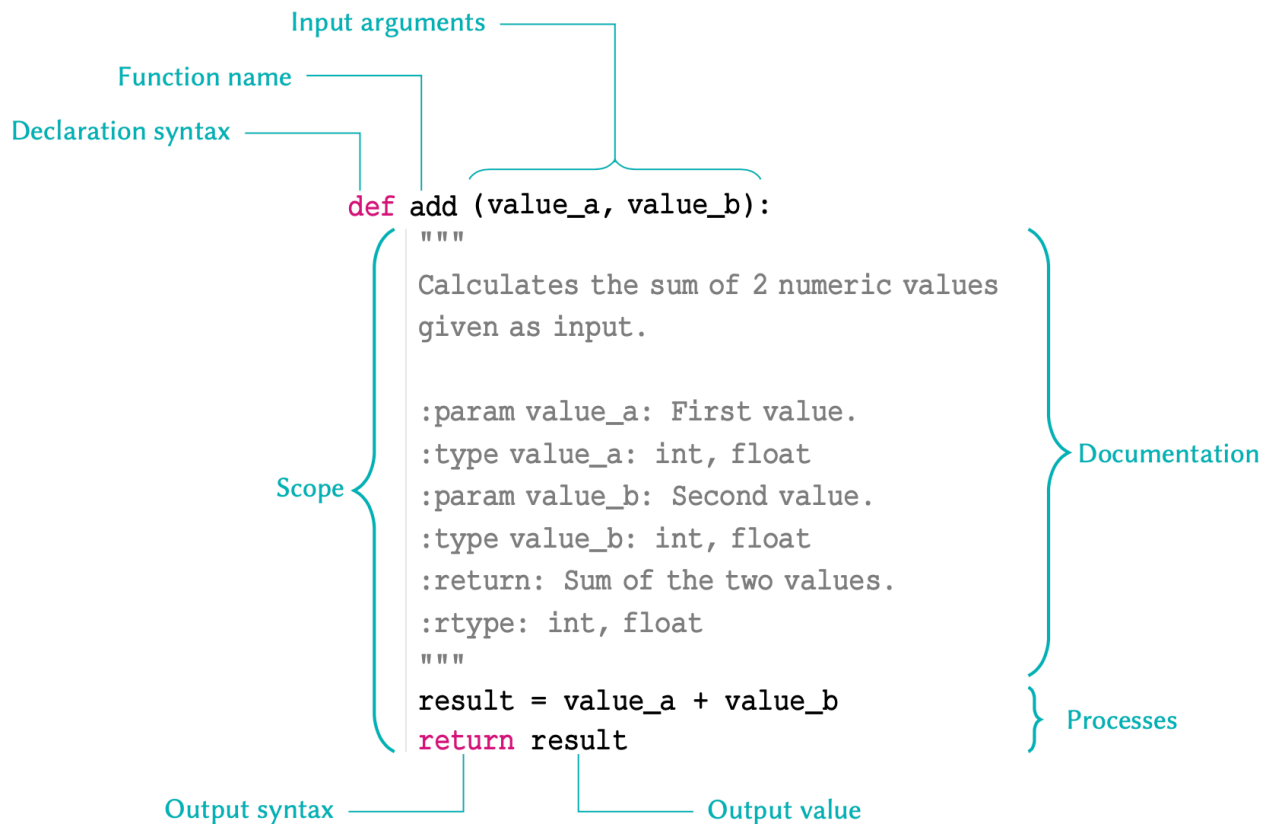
Input arguments

Function name

Declaration syntax

def add (value_a, value_b):
"""
Calculates the sum of 2 numeric values given as input.

:param value_a: First value.
:type value_a: int, float
:param value_b: Second value.
:type value_b: int, float
:return: Sum of the two values.
:rtype: int, float
"""
result = value_a + value_b
return result

Scope

Documentation

Processes

Output syntax

Output value